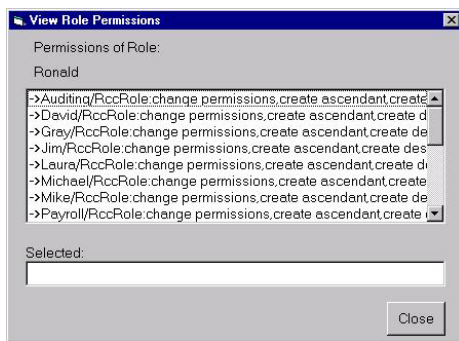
View Role Permissions

Permissions of Role:

Ronald

->Auditing/RccRole:change permissions,create ascendant,create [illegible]
->David/RccRole:change permissions,create ascendant,create d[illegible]
->Gray/RccRole:change permissions,create ascendant,create de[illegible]
->Jim/RccRole:change permissions,create ascendant,create des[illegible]
->Laura/RccRole:change permissions,create ascendant,create d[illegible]
->Michael/RccRole:change permissions,create ascendant,create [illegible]
->Mike/RccRole:change permissions,create ascendant,create de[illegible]
->Payroll/RccRole:change permissions,create ascendant,create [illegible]

Selected:

Close